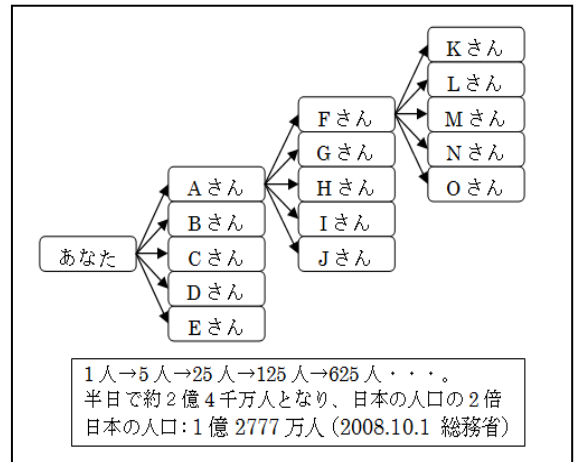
Kさん
Lさん
Mさん
Nさん
Oさん

Fさん
Gさん
Hさん
Iさん
Jさん

Aさん
Bさん
Cさん
Dさん
Eさん

あなた

1人→5人→25人→125人→625人・・・。
半日で約2億4千万人となり、日本の人口の2倍
日本の人口：1億2777万人（2008.10.1 総務省）